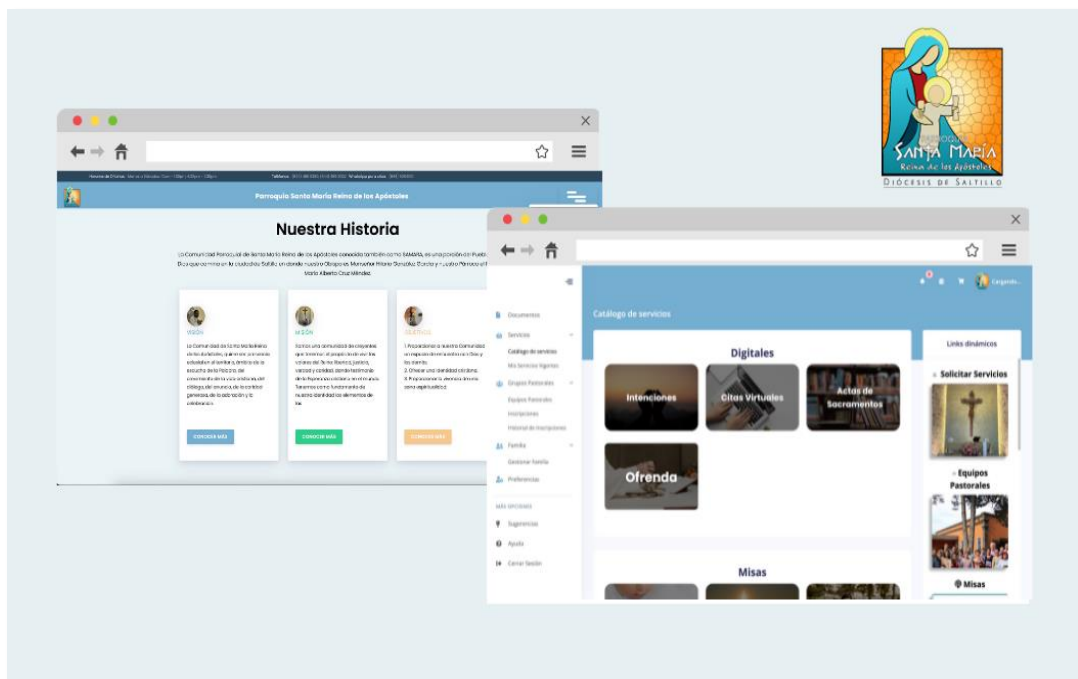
PARROQUIA
SANTA MARÍA
Reina de los Apóstoles
DIÓCESIS DE SALTILLO

Parroquia Santa María Reina de los Apóstoles

Nuestra Historia

La Comunidad Parroquial de Santa María Reina de los Apóstoles conocida también como SAMARA, es una porción del Pueblo de Dios que camina en la ciudad de Saltillo, en donde nuestro Obispo es Monseñor Hilario González García y nuestro Párroco el Pbro. Mario Alberto Cruz Méndez.

VISIÓN
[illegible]
CONOCER MÁS

MISIÓN
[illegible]
CONOCER MÁS

OBJETIVOS
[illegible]
CONOCER MÁS

Documentos
Servicios
Catálogo de servicios
Mis Servicios Vigentes
Grupos Pastorales
Equipos Pastorales
Inscripciones
Historial de inscripciones
Familia
Gestionar familia
Preferencias
MÁS OPCIONES
Sugerencias
Ayuda
Cerrar Sesión

Cargando...

Catálogo de servicios

Digitales
Intenciones
Citas Virtuales
Actas de Sacramentos
Ofrenda

Misas

Links dinámicos
Solicitar Servicios
Equipos Pastorales
Misas